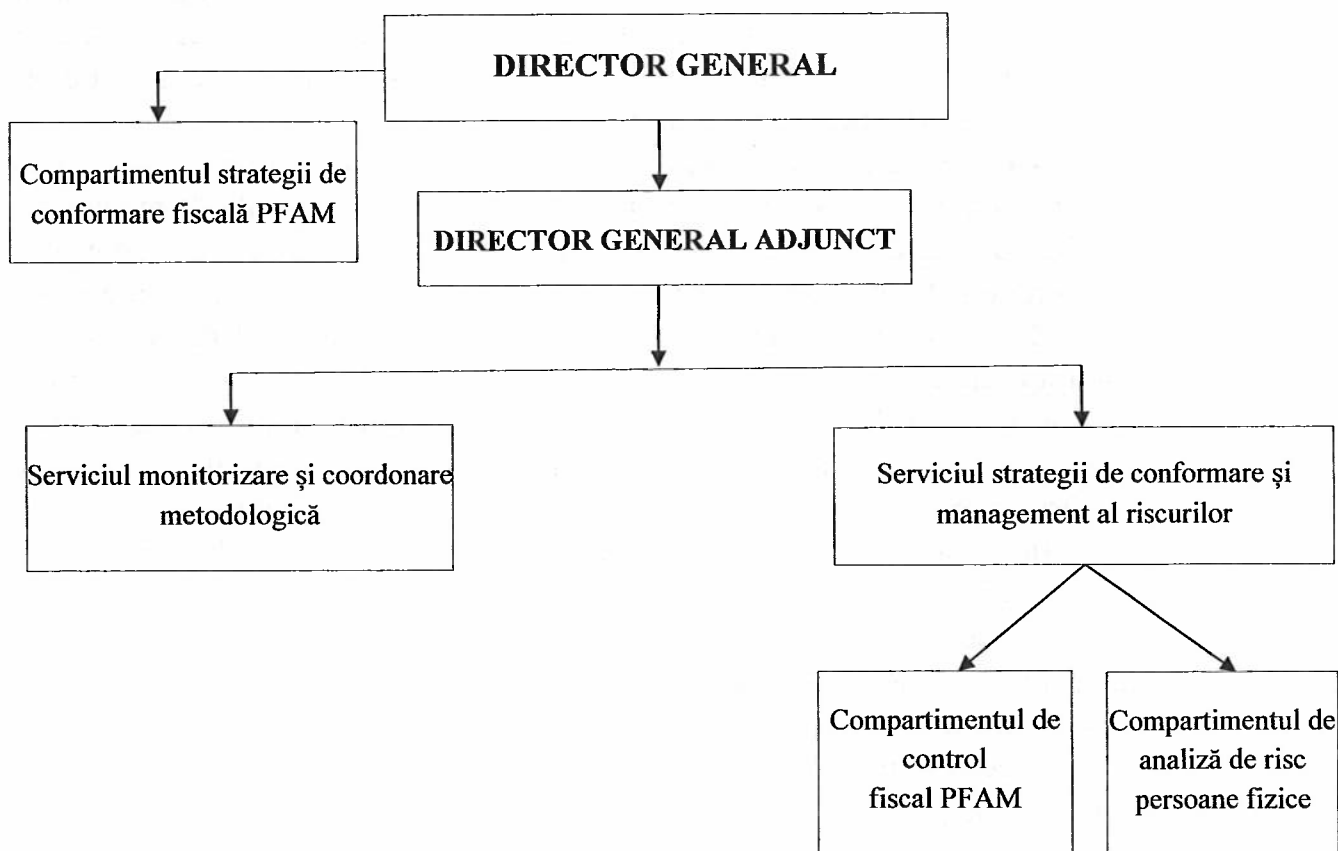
DIRECTOR GENERAL

Compartimentul strategii de conformare fiscală PFAM

DIRECTOR GENERAL ADJUNCT

Serviciul monitorizare şi coordonare metodologică

Serviciul strategii de conformare şi management al riscurilor

Compartimentul de control fiscal PFAM

Compartimentul de analiză de risc persoane fizice